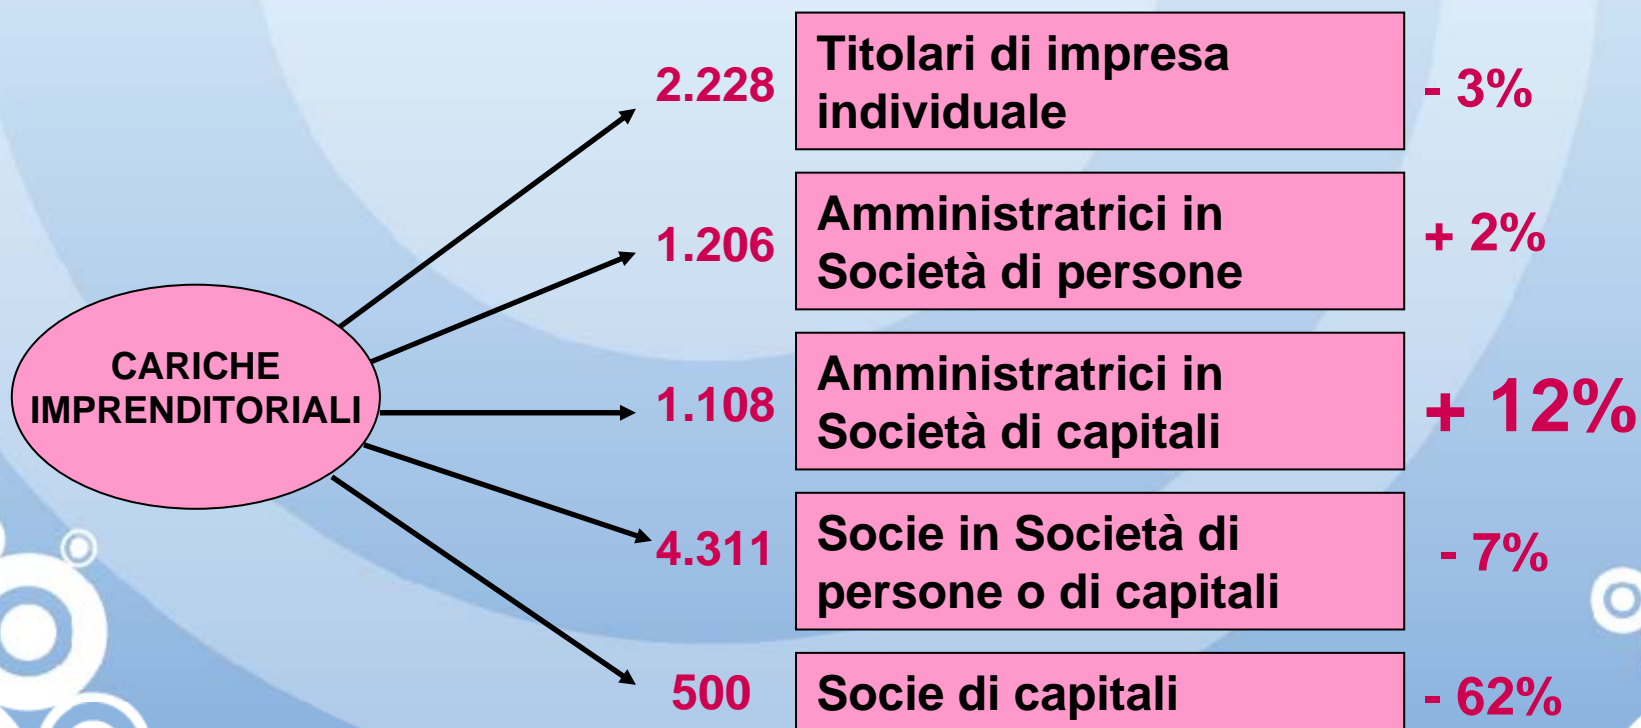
CARICHE IMPRENDITORIALI

2.228 Titolari di impresa individuale - 3%

1.206 Amministratrici in Società di persone + 2%

1.108 Amministratrici in Società di capitali + 12%

4.311 Socie in Società di persone o di capitali - 7%

500 Socie di capitali - 62%